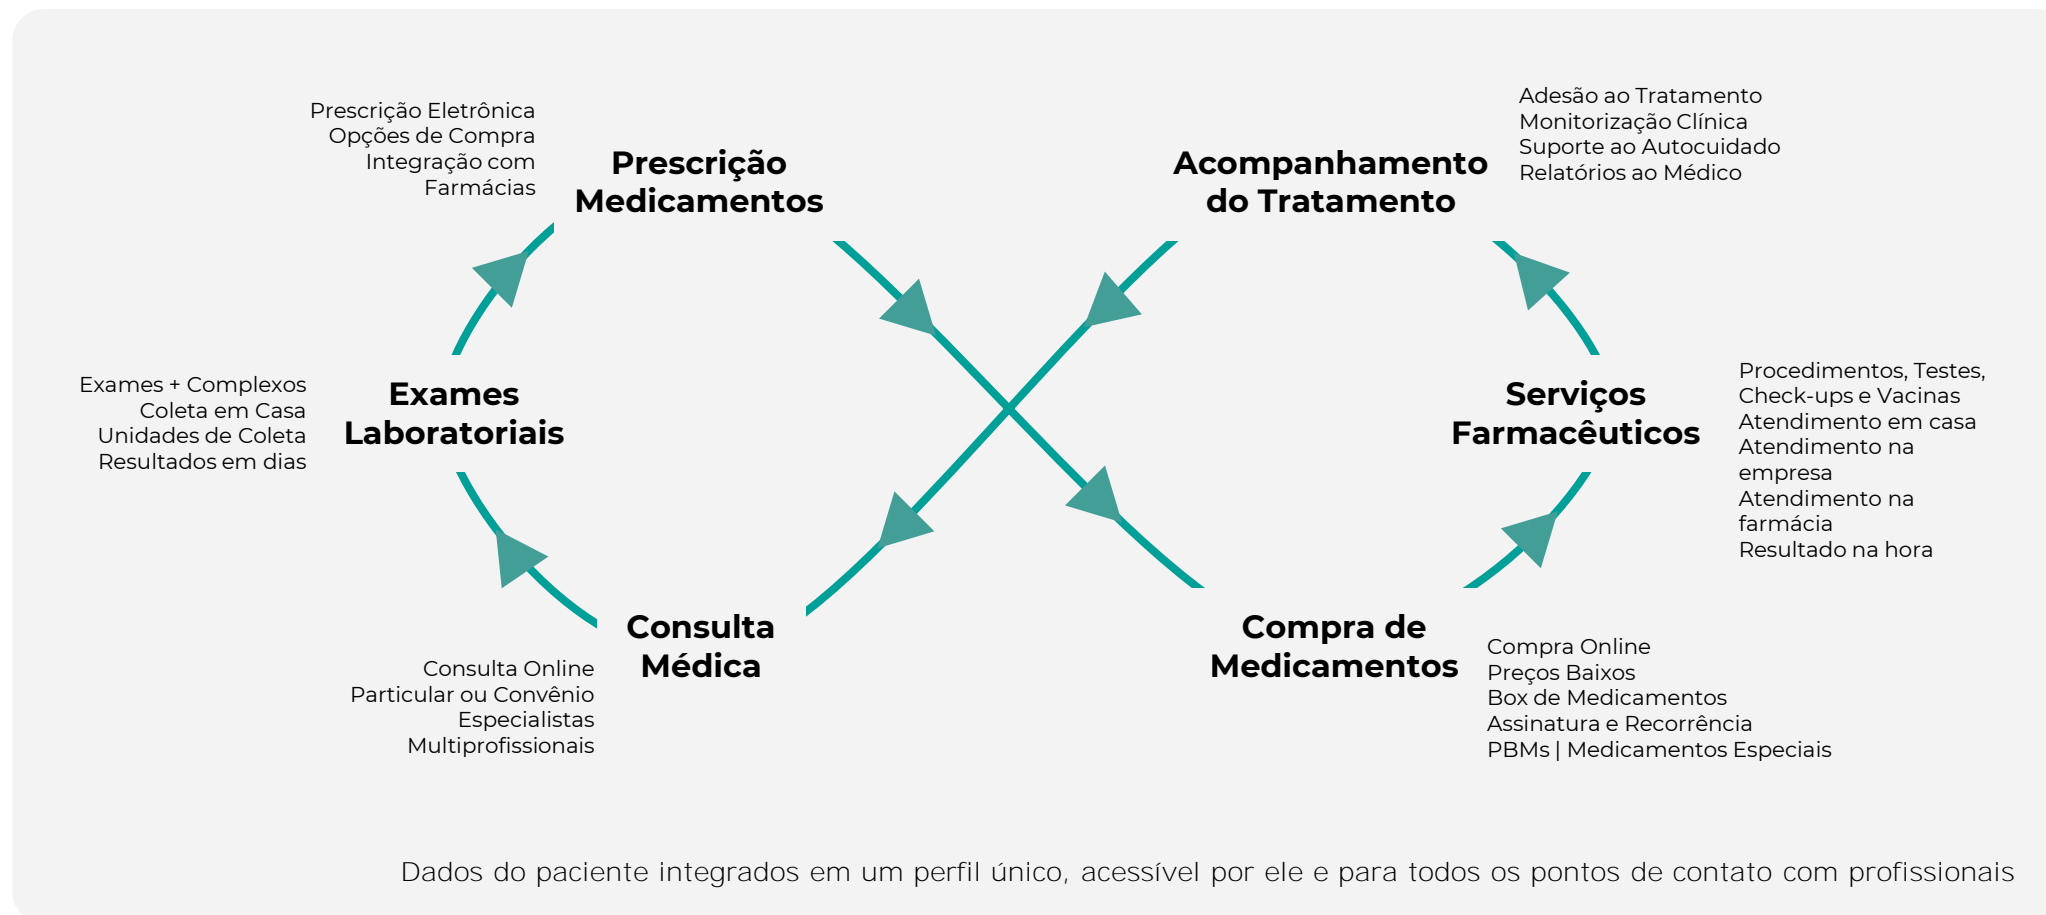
Prescrição Eletrônica
Opções de Compra
Integração com
Farmácias

Prescrição
Medicamentos

Acompanhamento
do Tratamento

Adesão ao Tratamento
Monitorização Clínica
Suporte ao Autocuidado
Relatórios ao Médico

Exames + Complexos
Coleta em Casa
Unidades de Coleta
Resultados em dias

Exames
Laboratoriais

Serviços
Farmacêuticos

Procedimentos, Testes, Check-ups e Vacinas
Atendimento em casa
Atendimento na empresa
Atendimento na farmácia
Resultado na hora

Consulta
Médica

Consulta Online
Particular ou Convênio
Especialistas
Multiprofissionais

Compra de
Medicamentos

Compra Online
Preços Baixos
Box de Medicamentos
Assinatura e Recorrência
PBMs | Medicamentos Especiais

Dados do paciente integrados em um perfil único, acessível por ele e para todos os pontos de contato com profissionais